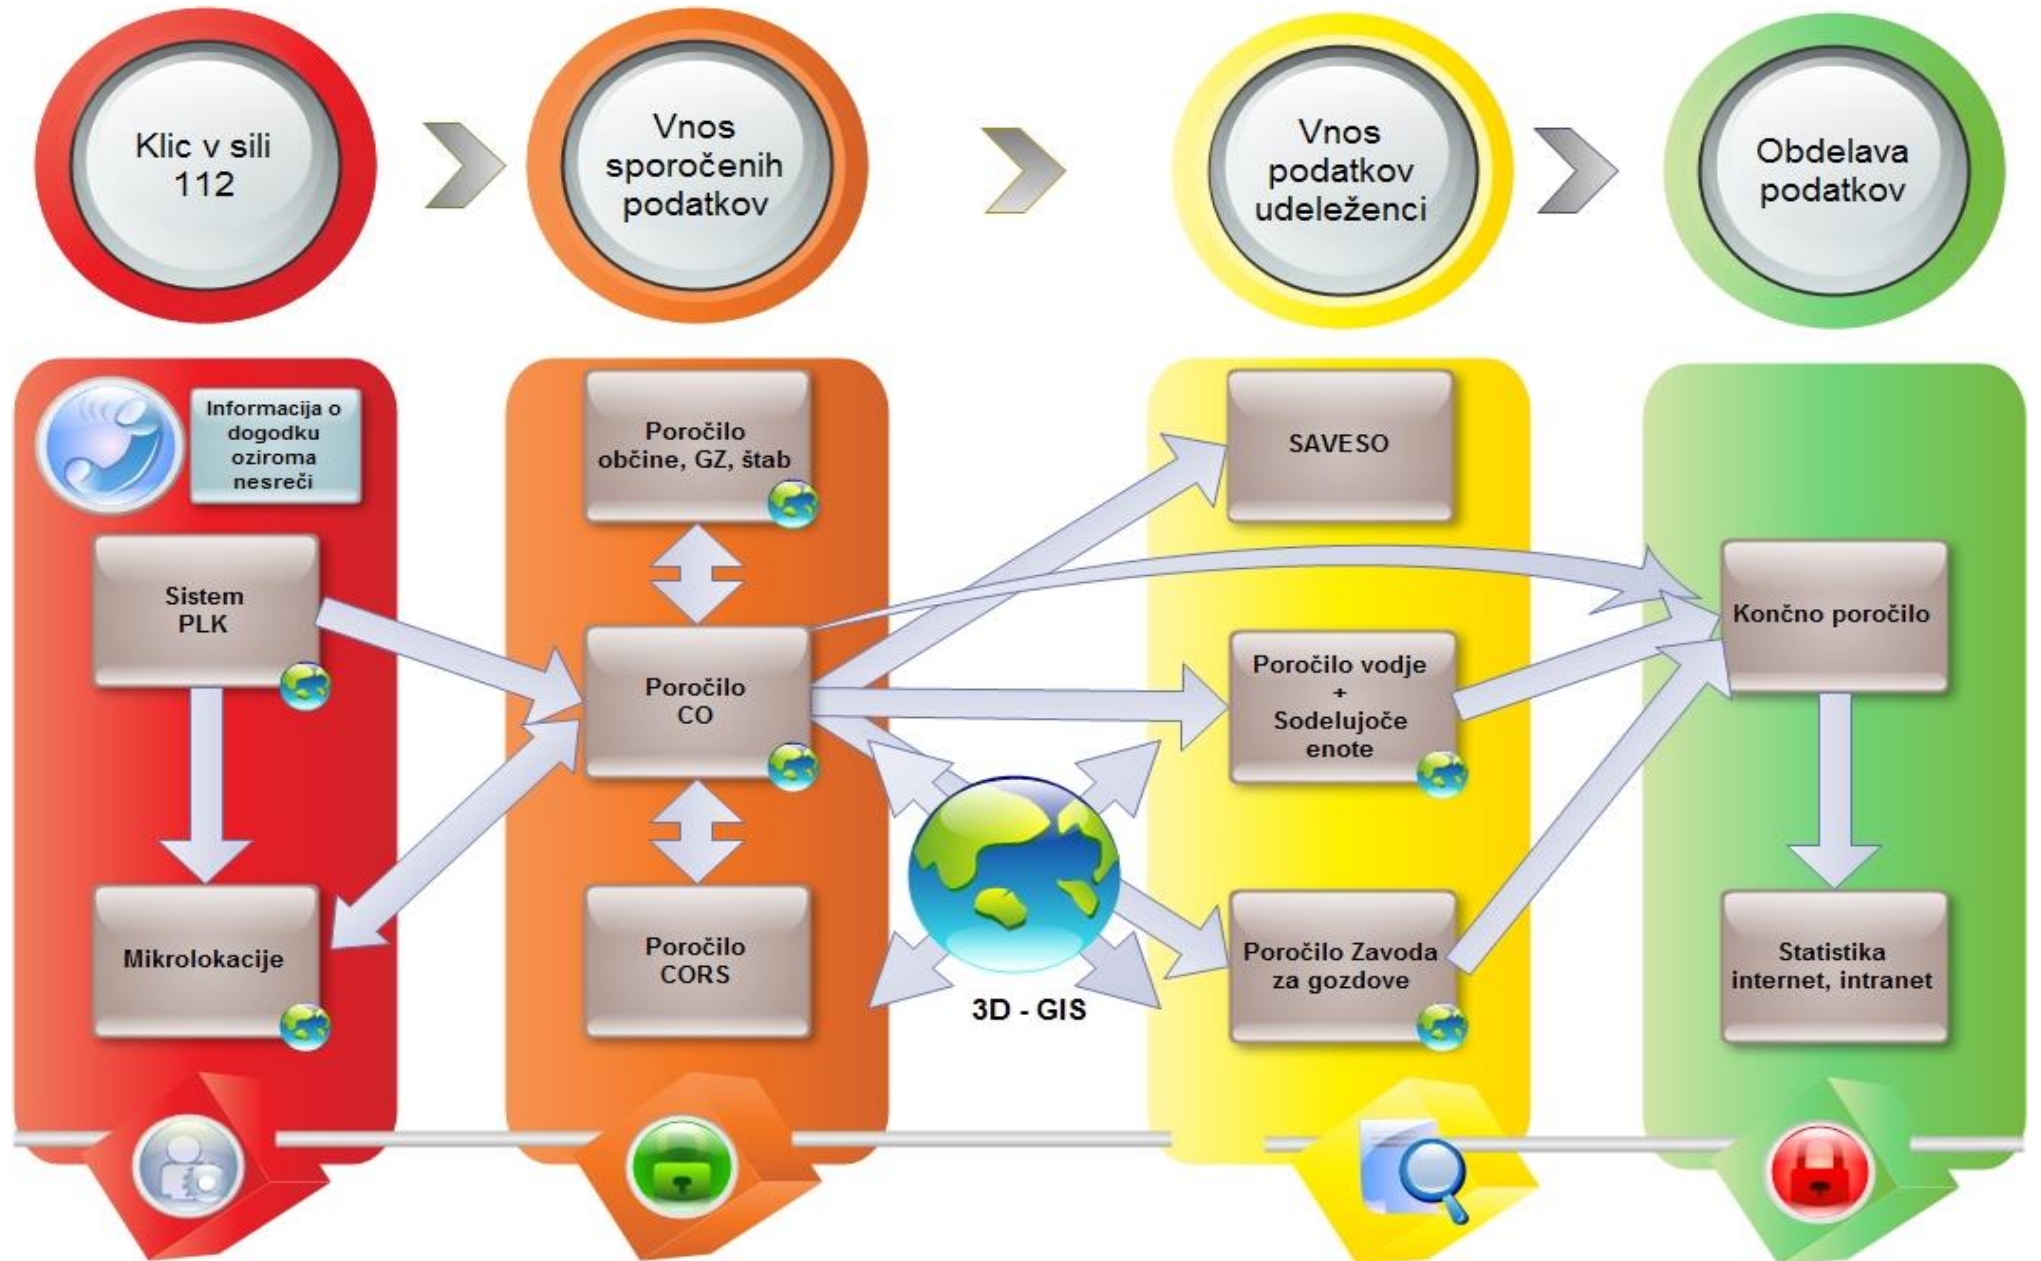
Klic v sili 112

Vnos sporočenih podatkov

Vnos podatkov udeleženci

Obdelava podatkov

Informacija o dogodku oziroma nesreči

Sistem PLK

Mikrolokacije

Poročilo občine, GZ, štab

Poročilo CO

Poročilo CORS

SAVESO

Poročilo vodje + Sodelujoče enote

Poročilo Zavoda za gozdove

3D - GIS

Končno poročilo

Statistika internet, intranet